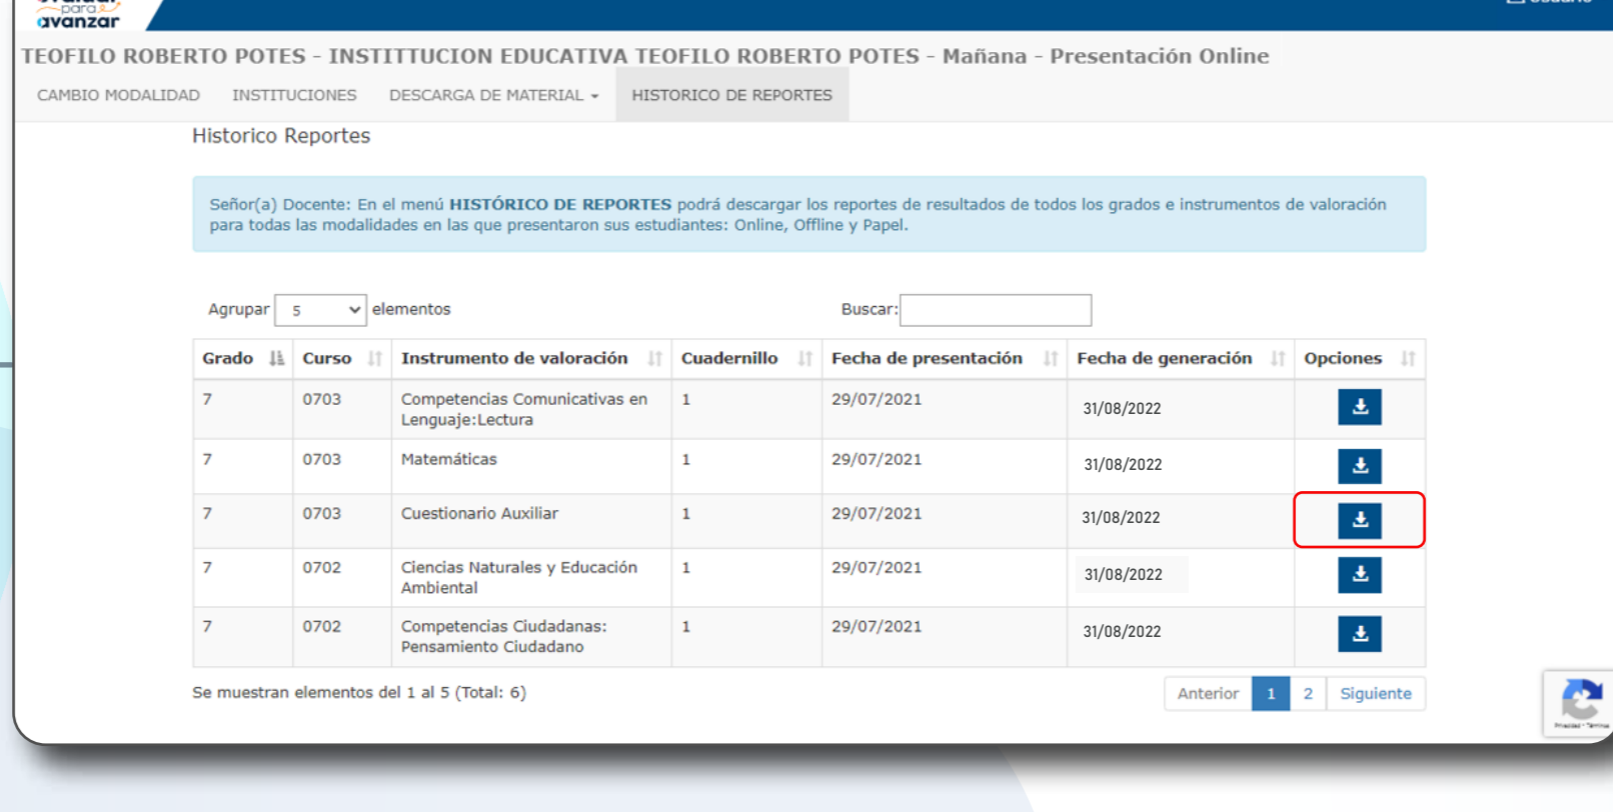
para
avanzar

TEOFILO ROBERTO POTES - INSTITTUCION EDUCATIVA TEOFILO ROBERTO POTES - Mañana - Presentación Online

CAMBIO MODALIDAD INSTITUCIONES DESCARGA DE MATERIAL HISTORICO DE REPORTES

Historico Reportes

Señor(a) Docente: En el menú **HISTÓRICO DE REPORTES** podrá descargar los reportes de resultados de todos los grados e instrumentos de valoración para todas las modalidades en las que presentaron sus estudiantes: Online, Offline y Papel.

Agrupar 5 elementos

Buscar:

| Grado | Curso | Instrumento de valoración | Cuadernillo | Fecha de presentación | Fecha de generación | Opciones |
|---|---|---|---|---|---|---|
| 7 | 0703 | Competencias Comunicativas en Lenguaje:Lectura | 1 | 29/07/2021 | 31/08/2022 | |
| 7 | 0703 | Matemáticas | 1 | 29/07/2021 | 31/08/2022 | |
| 7 | 0703 | Cuestionario Auxiliar | 1 | 29/07/2021 | 31/08/2022 | |
| 7 | 0702 | Ciencias Naturales y Educación Ambiental | 1 | 29/07/2021 | 31/08/2022 | |
| 7 | 0702 | Competencias Ciudadanas: Pensamiento Ciudadano | 1 | 29/07/2021 | 31/08/2022 | |

Se muestran elementos del 1 al 5 (Total: 6)

Anterior 1 2 Siguiente